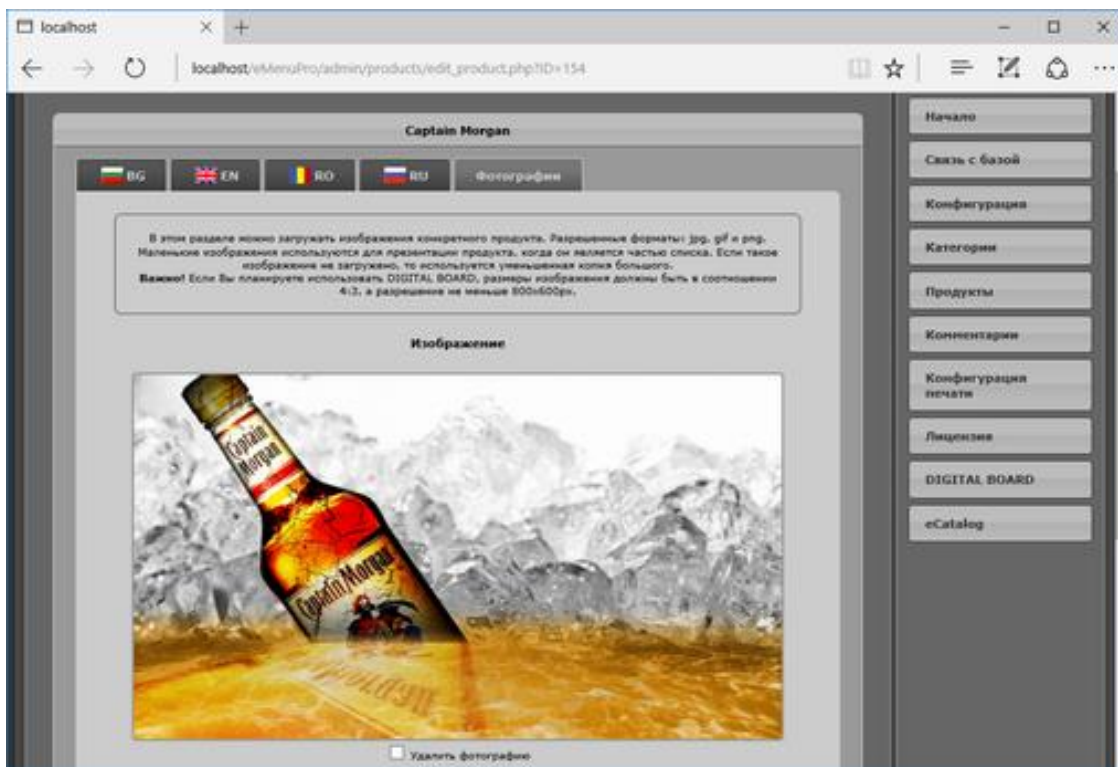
localhost

localhost/eMenuPro/admin/products/edit_product.php?ID=154

Captain Morgan

BG EN RO RU Фотографии

В этом разделе можно загружать изображения конкретного продукта. Разрешенные форматы: jpg, gif и png. Маленькие изображения используются для презентации продукта, когда он является частью списка. Если такое изображение не загружено, то используется уменьшенная копия большого.
Важно! Если Вы планируете использовать DIGITAL BOARD, размеры изображения должны быть в соотношении 4:3, а разрешение не меньше 800x600px.

Изображение

Captain Morgan

Captain Morgan

Удалить фотографию

Начало

Связь с базой

Конфигурация

Категории

Продукты

Комментарии

Конфигурация печати

Лицензия

DIGITAL BOARD

eCatalog